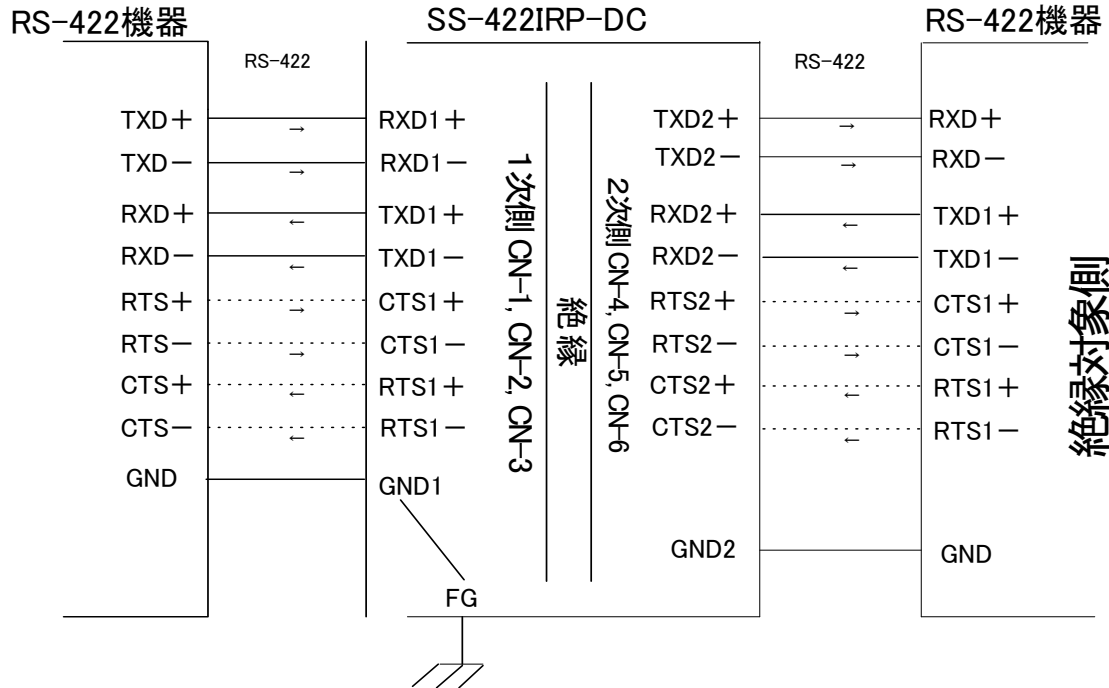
RS-422機器

SS-422IRP-DC

RS-422機器

RS-422

TXD＋
TXD－
RXD＋
RXD－
RTS＋
RTS－
CTS＋
CTS－
GND

→
→
←
←
→
→
←
←

RXD1＋
RXD1－
TXD1＋
TXD1－
CTS1＋
CTS1－
RTS1＋
RTS1－
GND1

FG

1次側 CN-1, CN-2, CN-3

絶 縁

2次側 CN-4, CN-5, CN-6

RS-422

TXD2＋
TXD2－
RXD2＋
RXD2－
RTS2＋
RTS2－
CTS2＋
CTS2－
GND2

→
→
←
←
→
→
←
←

RXD＋
RXD－
TXD1＋
TXD1－
CTS1＋
CTS1－
RTS1＋
RTS1－
GND

絶縁対象側